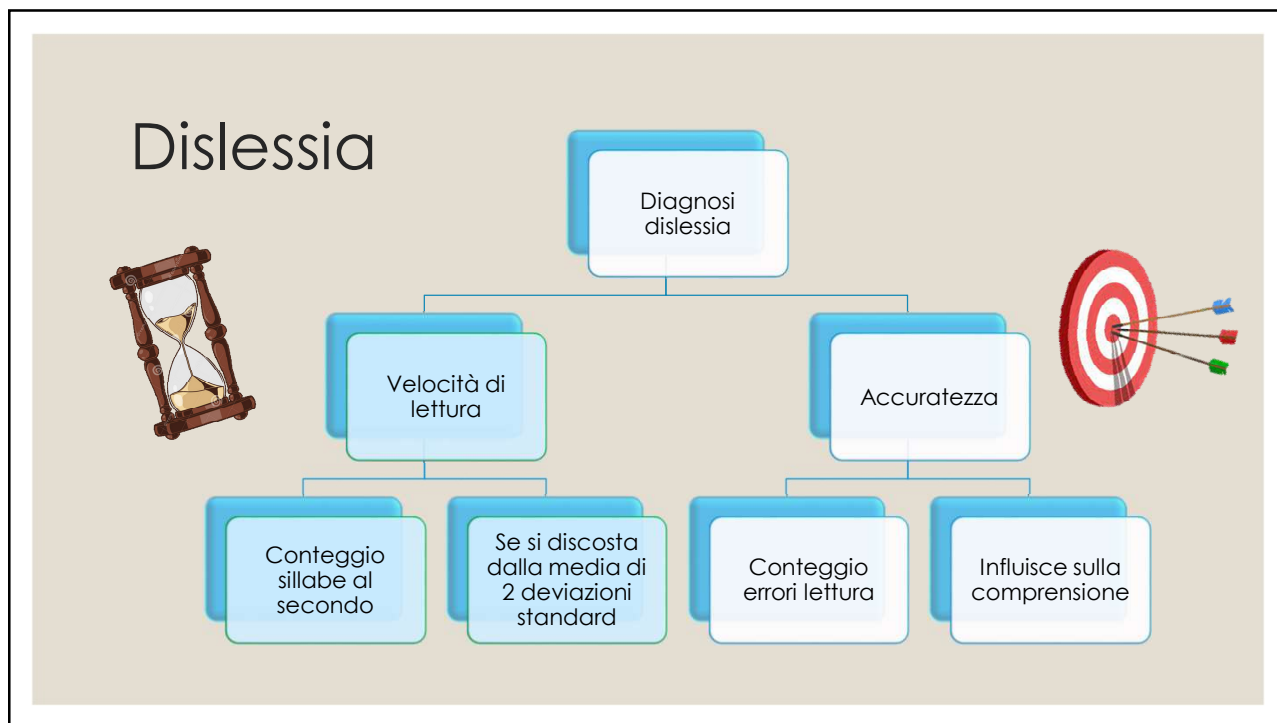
Dislessia

Diagnosi dislessia

Velocità di lettura

Accuratezza

Conteggio sillabe al secondo

Se si discosta dalla media di 2 deviazioni standard

Conteggio errori lettura

Influisce sulla comprensione